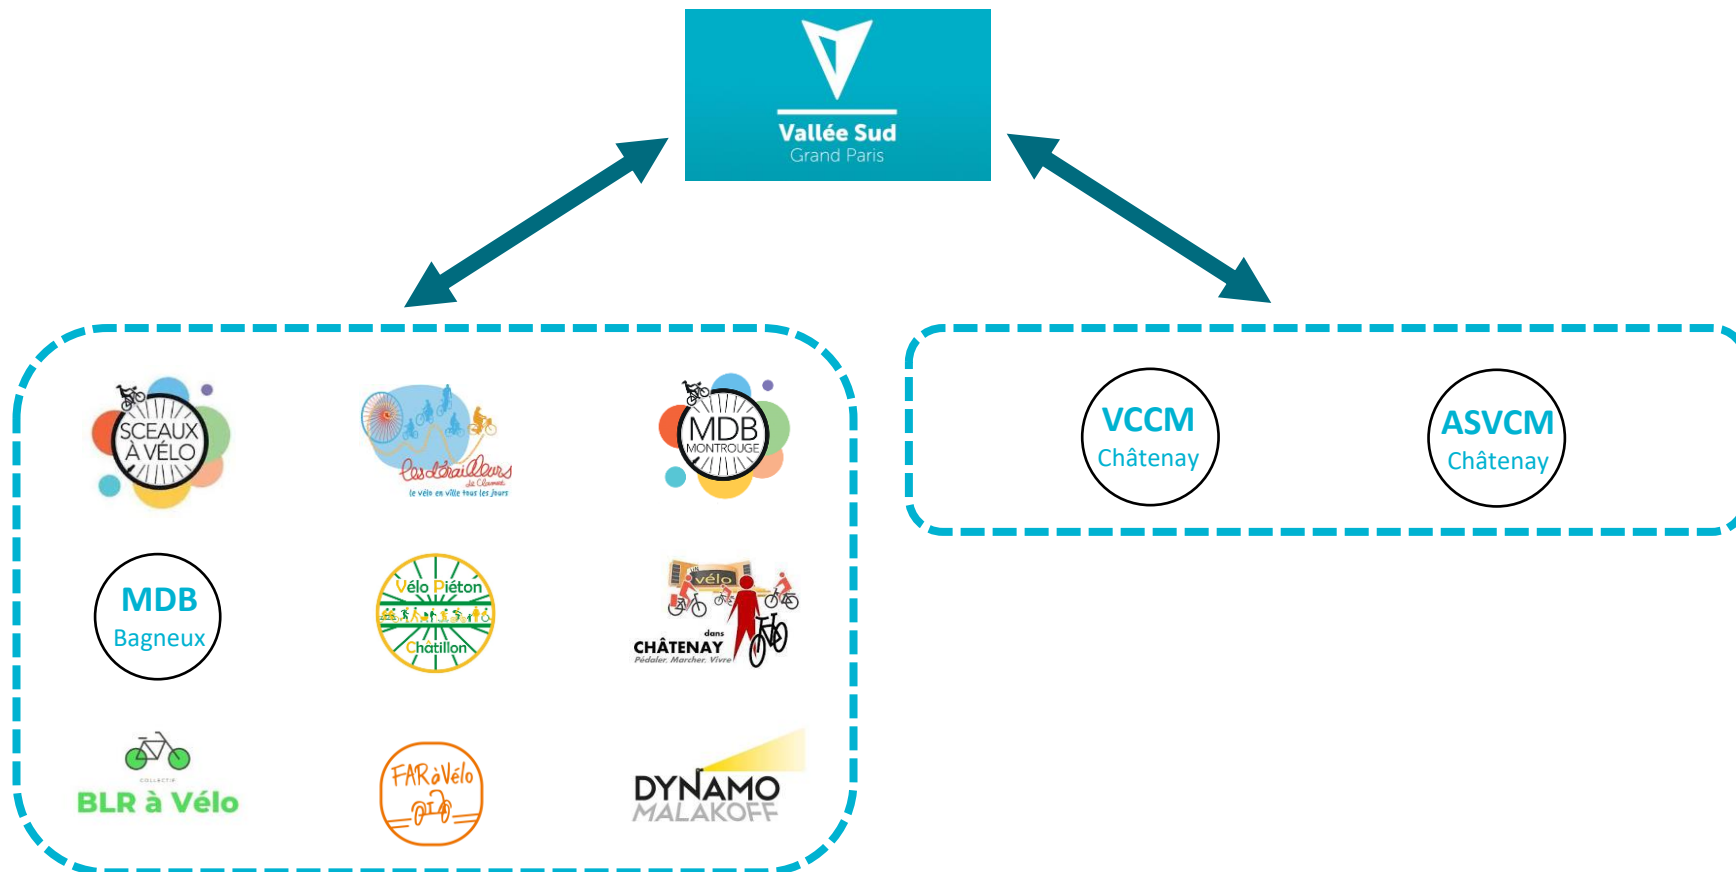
Vallée Sud
Grand Paris

SCEAUX À VÉLO

Les dérailleurs
de Clamart
le vélo en ville tous les jours

MDB MONTROUGE

MDB
Bagneux

Vélo Piéton
Châtillon

vélo
dans
CHÂTENAY
Pédaler. Marcher. Vivre

COLLECTIF
BLR à Vélo

FARàVélo

DYNAMO
MALAKOFF

VCCM
Châtenay

ASVCM
Châtenay